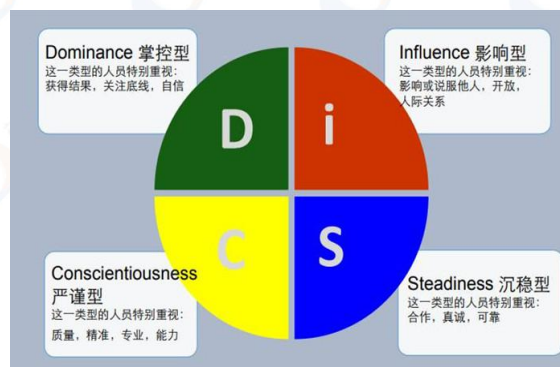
Dominance 掌控型
这一类型的人员特别重视：获得结果，关注底线，自信

Influence 影响型
这一类型的人员特别重视：影响或说服他人，开放，人际关系

D

i

C

S

Conscientiousness 严谨型
这一类型的人员特别重视：质量，精准，专业，能力

Steadiness 沉稳型
这一类型的人员特别重视：合作，真诚，可靠